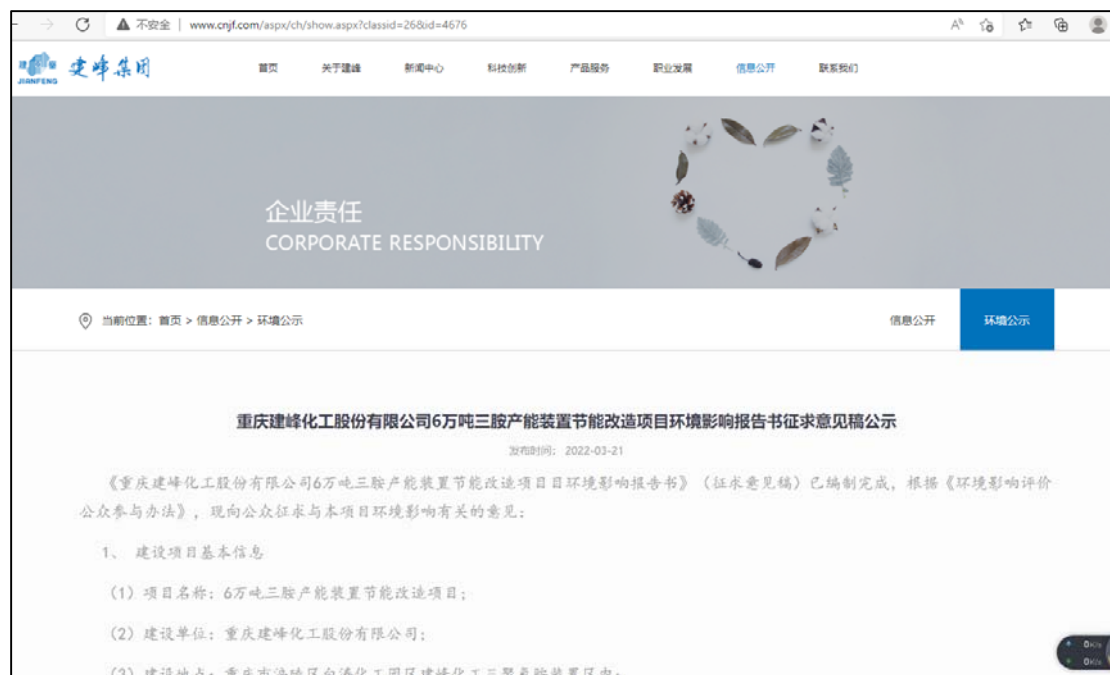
不安全 | www.cnjf.com/aspx/ch/show.aspx?classid=26&id=4676

JIANFENG 建峰集团

首页 关于建峰 新闻中心 科技创新 产品服务 职业发展 信息公开 联系我们

企业责任
CORPORATE RESPONSIBILITY

当前位置：首页 > 信息公开 > 环境公示

信息公开 环境公示

重庆建峰化工股份有限公司6万吨三胺产能装置节能改造项目环境影响报告书征求意见稿公示

发布时间：2022-03-21

《重庆建峰化工股份有限公司6万吨三胺产能装置节能改造项目目环境影响报告书》（征求意见稿）已编制完成，根据《环境影响评价公众参与办法》，现向公众征求与本项目环境影响有关的意见：

1、 建设项目基本信息

（1）项目名称：6万吨三胺产能装置节能改造项目；

（2）建设单位：重庆建峰化工股份有限公司；

（3）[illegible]

0K/s
0K/s